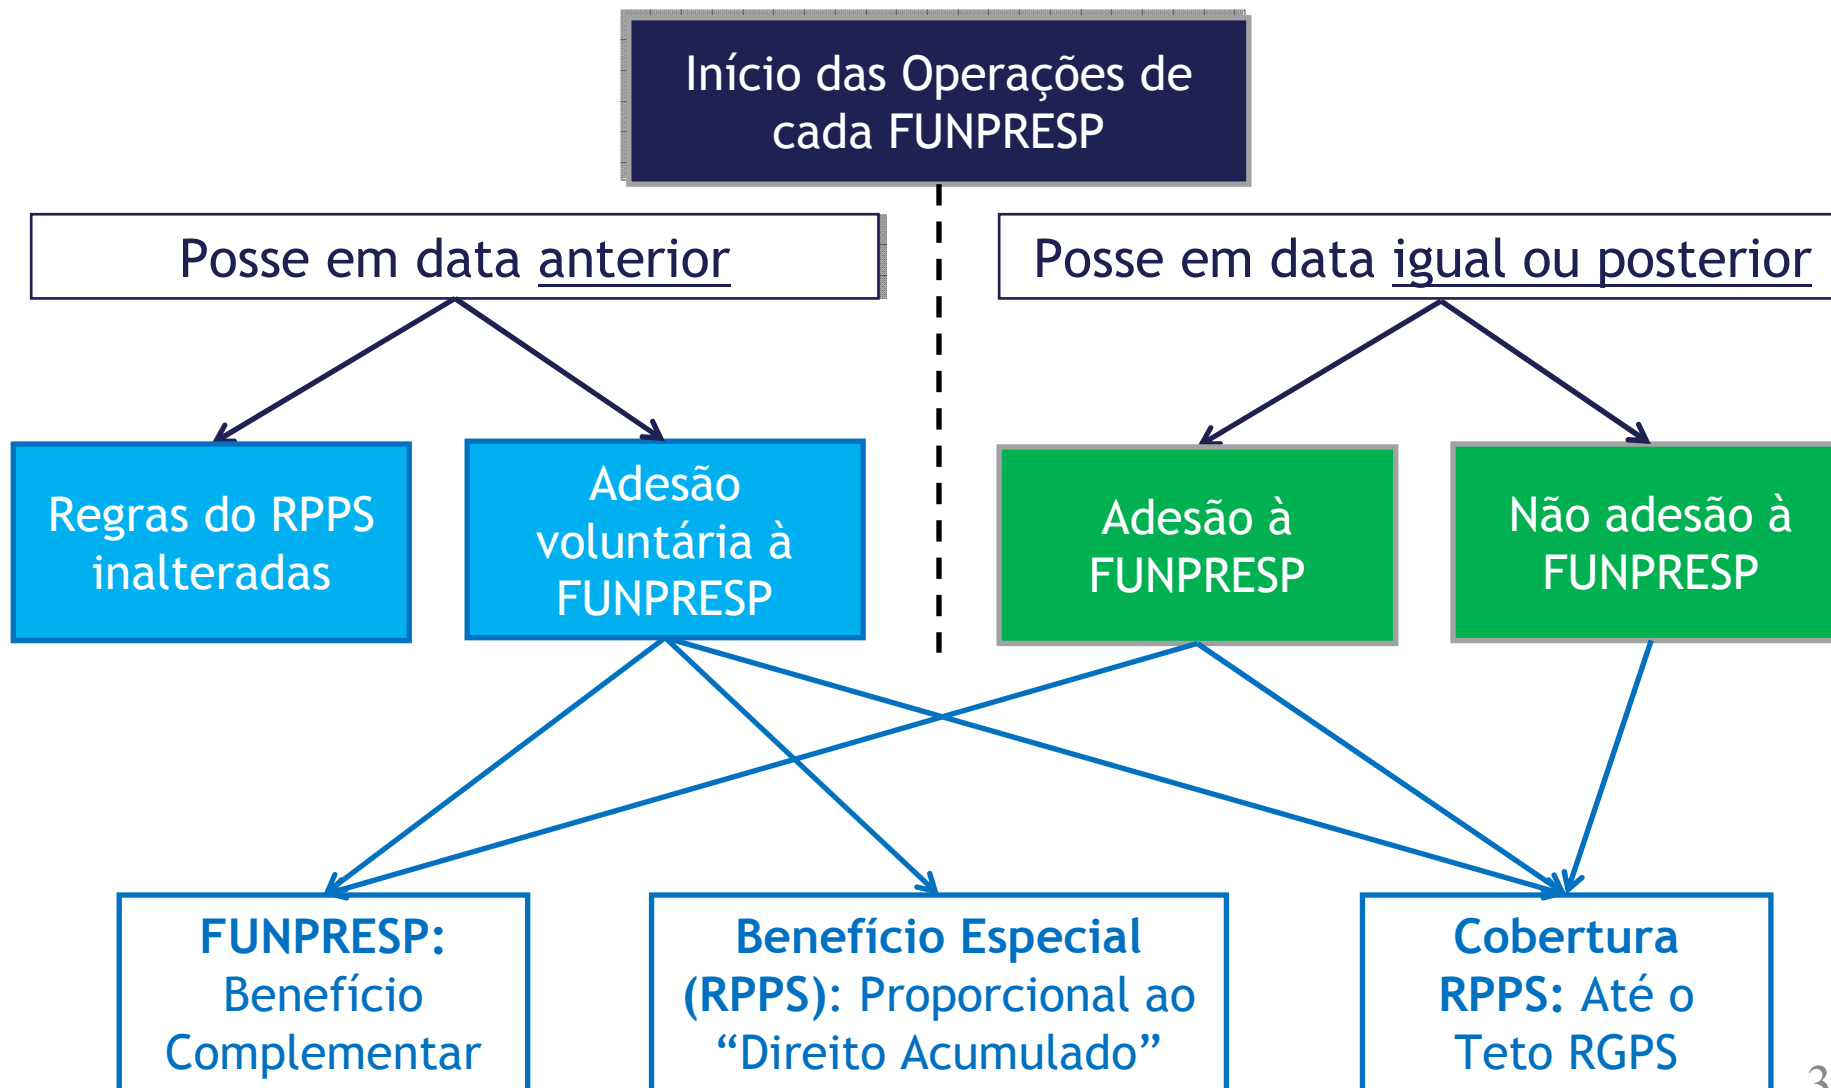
Início das Operações de cada FUNPRESP

Posse em data anterior

Posse em data igual ou posterior

Regras do RPPS inalteradas

Adesão voluntária à FUNPRESP

Adesão à FUNPRESP

Não adesão à FUNPRESP

**FUNPRESP:** Benefício Complementar

**Benefício Especial (RPPS):** Proporcional ao “Direito Acumulado”

**Cobertura RPPS:** Até o Teto RGPS

3